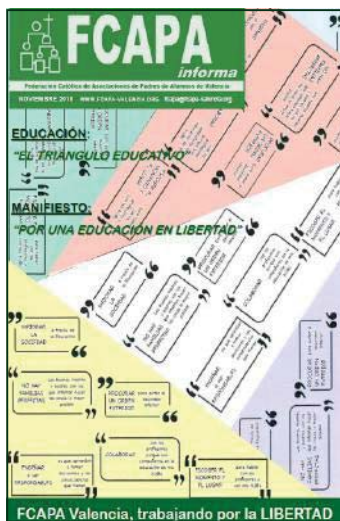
FCAPA

informa

Federación Católica de Asociaciones de Padres de Alumnos de Valencia

NOVIEMBRE 2010 WWW.FCAPA-VALENCIA.ORG fcapa@fcapa-valencia.org

EDUCACIÓN:

"EL TRIÁNGULO EDUCATIVO"

MANIFIESTO:

"POR UNA EDUCACIÓN EN LIBERTAD"

IMPEDIMOS LA SOCIEDAD

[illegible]

NO HAY FAMILIAS PERFECTAS

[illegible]

ESCOGEMOS UN CENTRO EDUCATIVO

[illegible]

COLABORAMOS

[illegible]

ESCOGER EL MOMENTO Y EL LUGAR

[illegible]

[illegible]

FCAPA Valencia, trabajando por la LIBERTAD